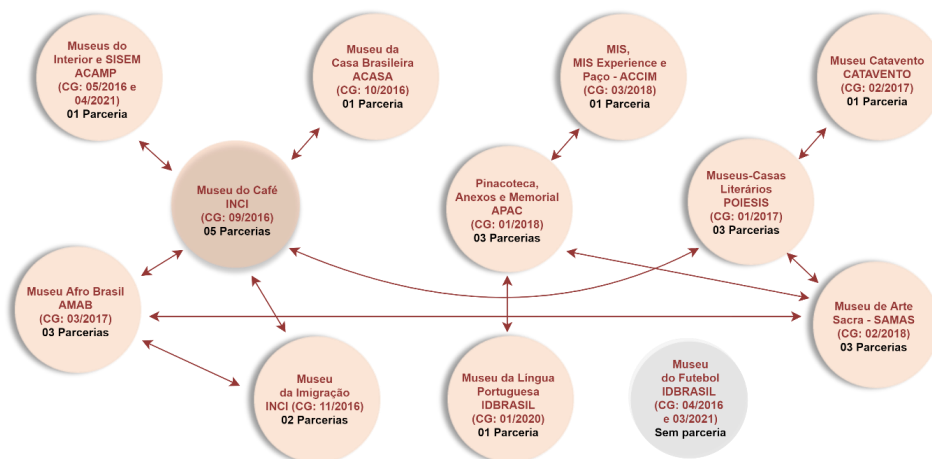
Museus do Interior e SISEM ACAMP (CG: 05/2016 e 04/2021)
01 Parceria

Museu da Casa Brasileira ACASA (CG: 10/2016)
01 Parceria

MIS, MIS Experience e Paço - ACCIM (CG: 03/2018)
01 Parceria

Museu Catavento CATAVENTO (CG: 02/2017)
01 Parceria

Museu do Café INCI (CG: 09/2016)
05 Parcerias

Pinacoteca, Anexos e Memorial APAC (CG: 01/2018)
03 Parcerias

Museus-Casas Literários POIESIS (CG: 01/2017)
03 Parcerias

Museu Afro Brasil AMAB (CG: 03/2017)
03 Parcerias

Museu de Arte Sacra - SAMAS (CG: 02/2018)
03 Parcerias

Museu da Imigração INCI (CG: 11/2016)
02 Parcerias

Museu da Língua Portuguesa IDBRASIL (CG: 01/2020)
01 Parceria

Museu do Futebol IDBRASIL (CG: 04/2016 e 03/2021)
Sem parceria